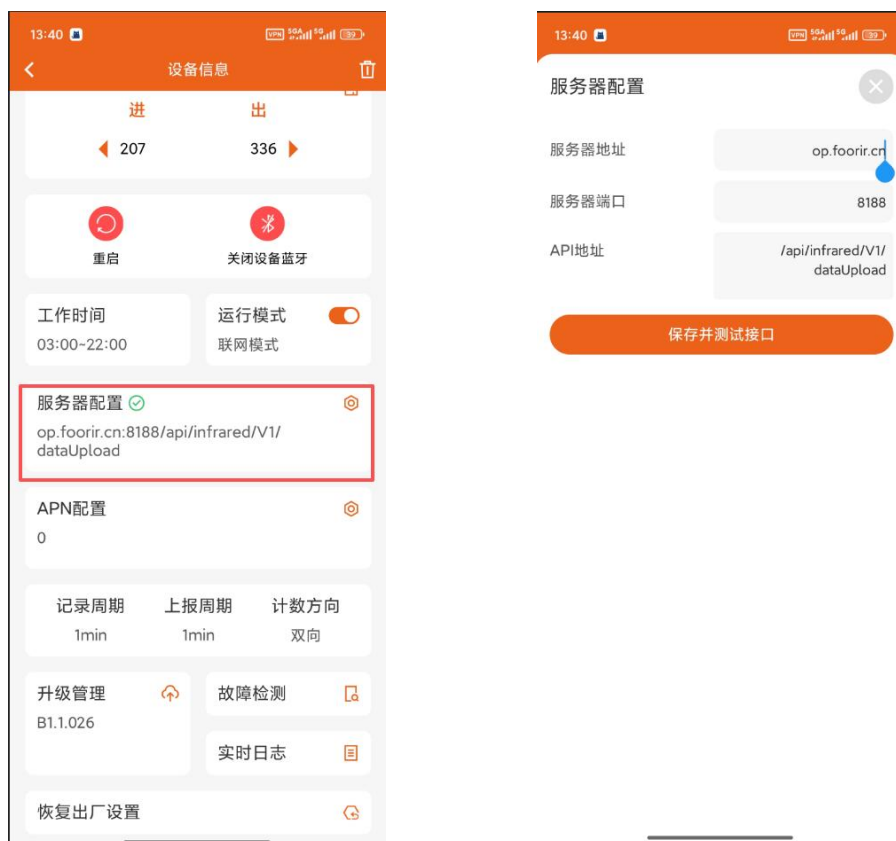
13:40

设备信息

进
出
207
336

重启
关闭设备蓝牙

工作时间
03:00~22:00

运行模式
联网模式

服务器配置
op.foorir.cn:8188/api/infrared/V1/dataUpload

APN配置
0

记录周期
1min
上报周期
1min
计数方向
双向

升级管理
B1.1.026

故障检测

实时日志

恢复出厂设置

13:40

服务器配置

服务器地址
op.foorir.cn

服务器端口
8188

API地址
/api/infrared/V1/dataUpload

保存并测试接口